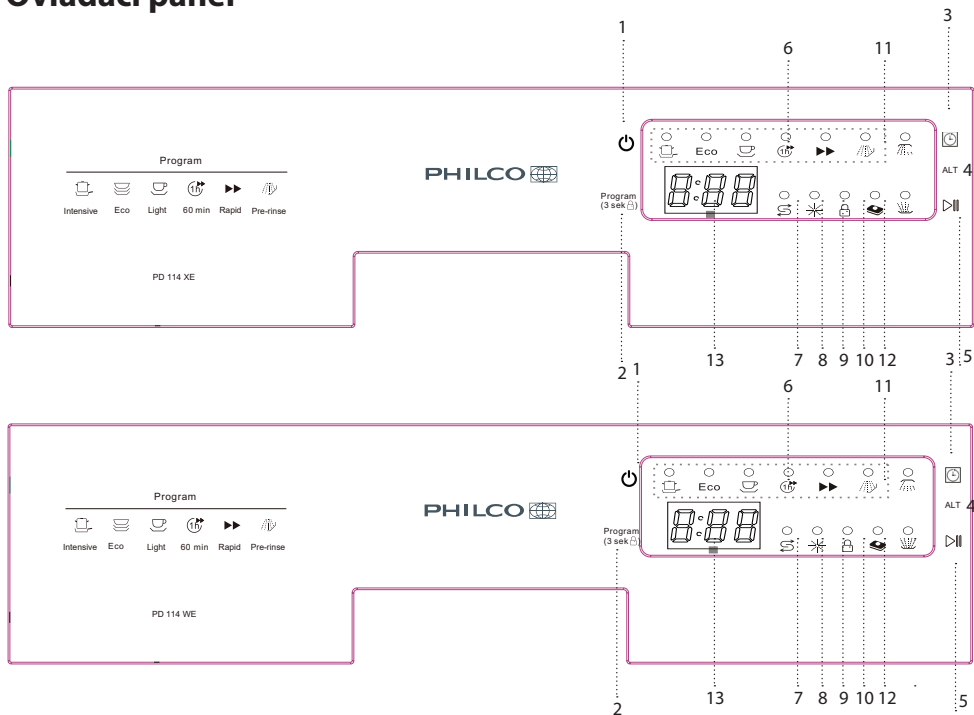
Ovládací panel

1
6
11
3

Program
Intensive Eco Light 60 min Rapid Pre-rinse

PHILCO

Eco

Program
(3 sek)

ALT 4

PD 114 XE

13 7 8 9 10 12 5
2

1
6
11
3

Program
Intensive Eco Light 60 min Rapid Pre-rinse

PHILCO

Eco

Program
(3 sek)

ALT 4

PD 114 WE

13 7 8 9 10 12 5
2